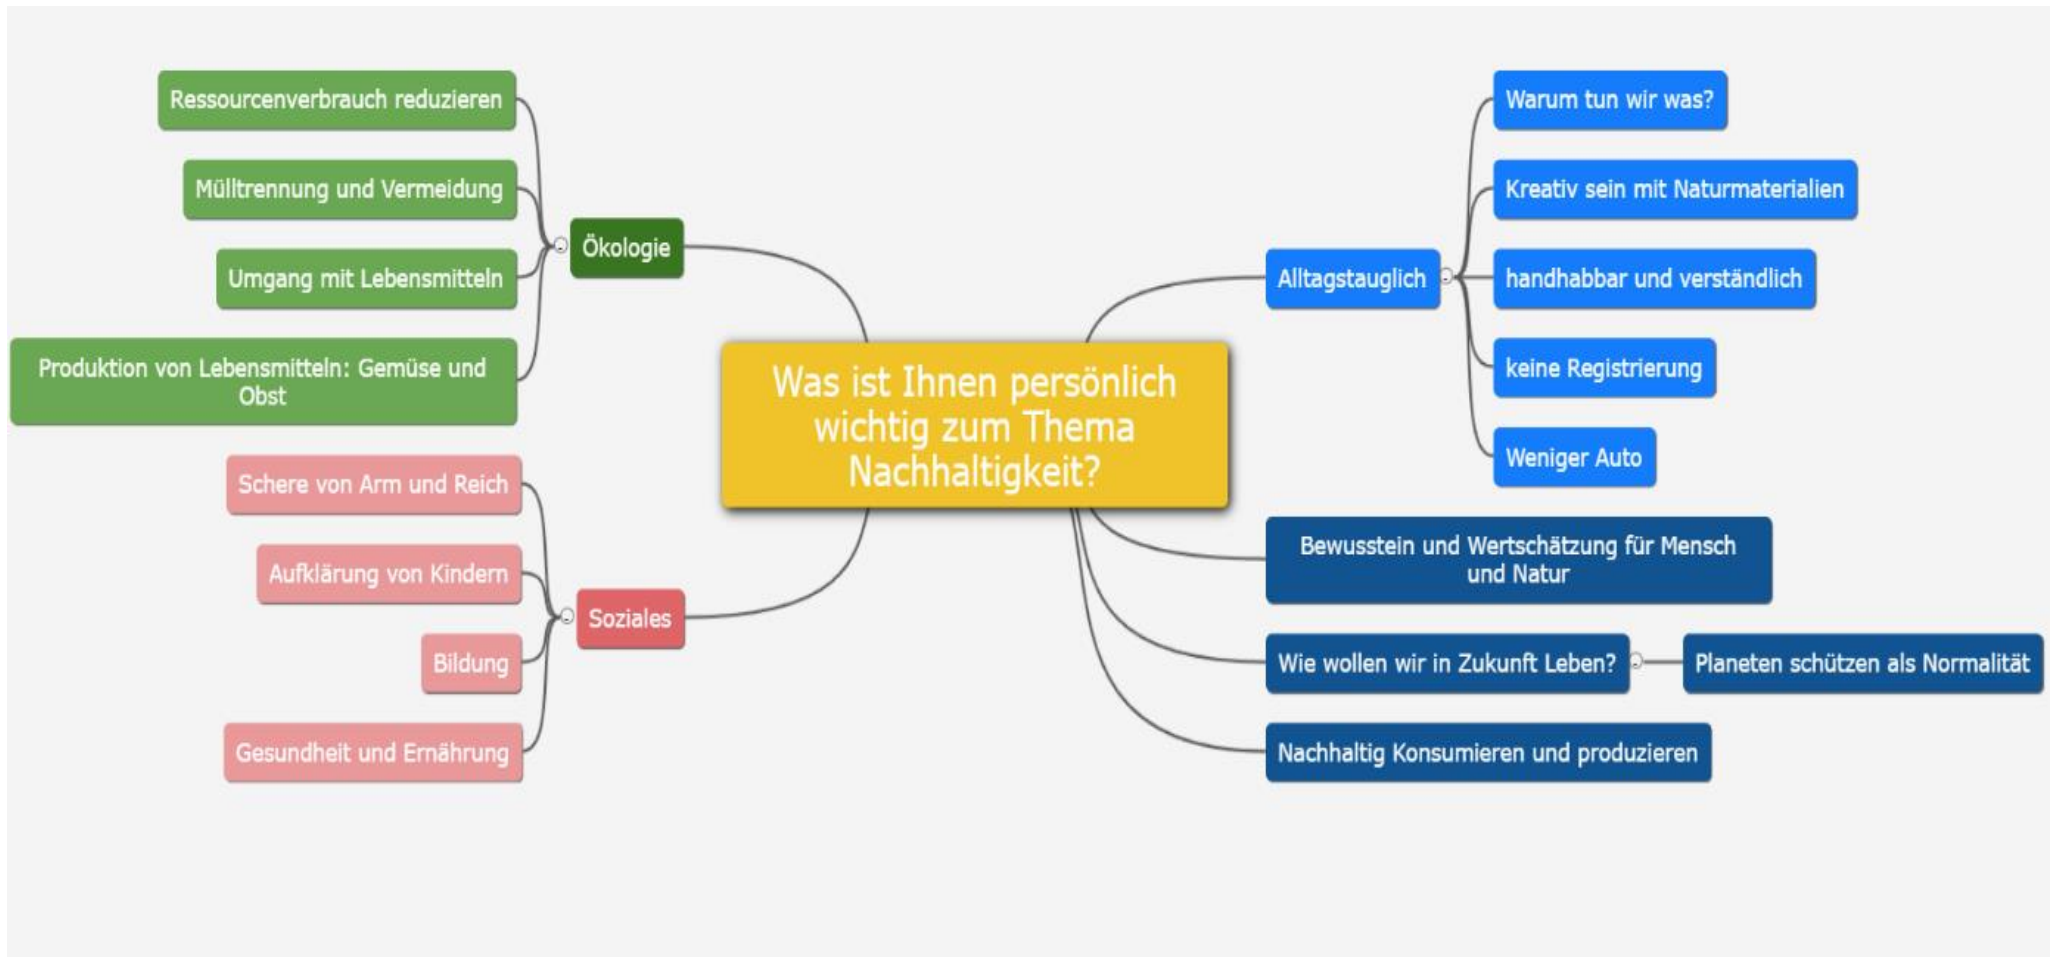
Was ist Ihnen persönlich wichtig zum Thema Nachhaltigkeit?

Ökologie

Ressourcenverbrauch reduzieren

Mülltrennung und Vermeidung

Umgang mit Lebensmitteln

Produktion von Lebensmitteln: Gemüse und Obst

Soziales

Schere von Arm und Reich

Aufklärung von Kindern

Bildung

Gesundheit und Ernährung

Alltagstauglich

Warum tun wir was?

Kreativ sein mit Naturmaterialien

handhabbar und verständlich

keine Registrierung

Weniger Auto

Bewusstein und Wertschätzung für Mensch und Natur

Wie wollen wir in Zukunft Leben?

Planeten schützen als Normalität

Nachhaltig Konsumieren und produzieren